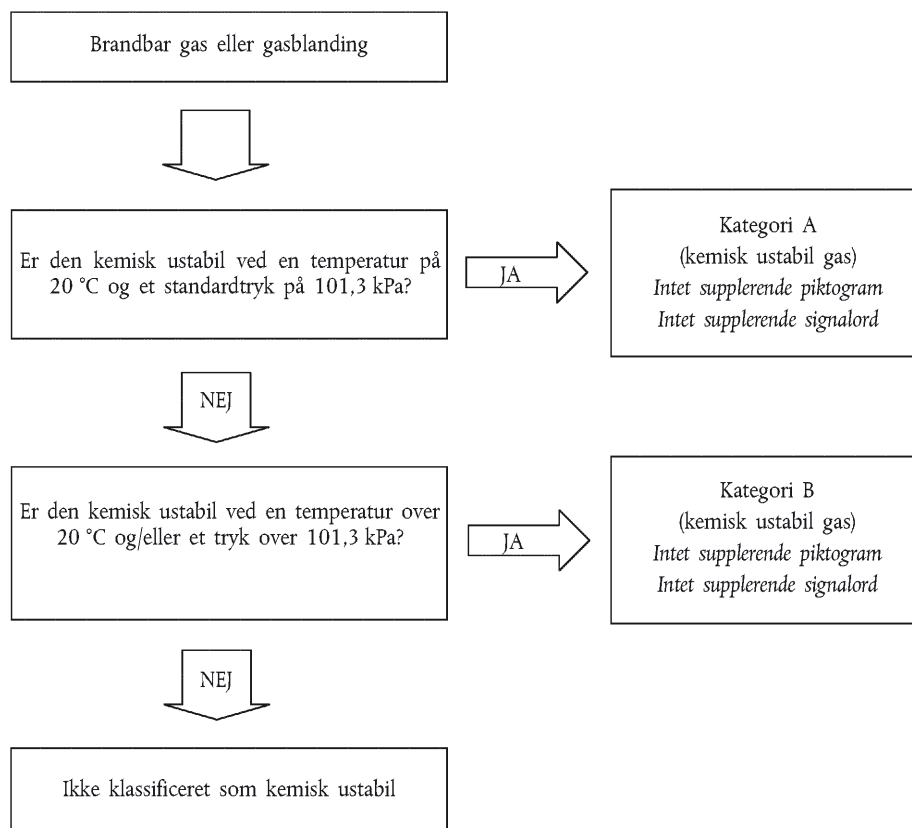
Brandbar gas eller gasblanding

Er den kemisk ustabil ved en temperatur på 20 °C og et standardtryk på 101,3 kPa?

JA

Kategori A
(kemisk ustabil gas)
*Intet supplerende piktogram*
*Intet supplerende signalord*

NEJ

Er den kemisk ustabil ved en temperatur over 20 °C og/eller et tryk over 101,3 kPa?

JA

Kategori B
(kemisk ustabil gas)
*Intet supplerende piktogram*
*Intet supplerende signalord*

NEJ

Ikke klassificeret som kemisk ustabil